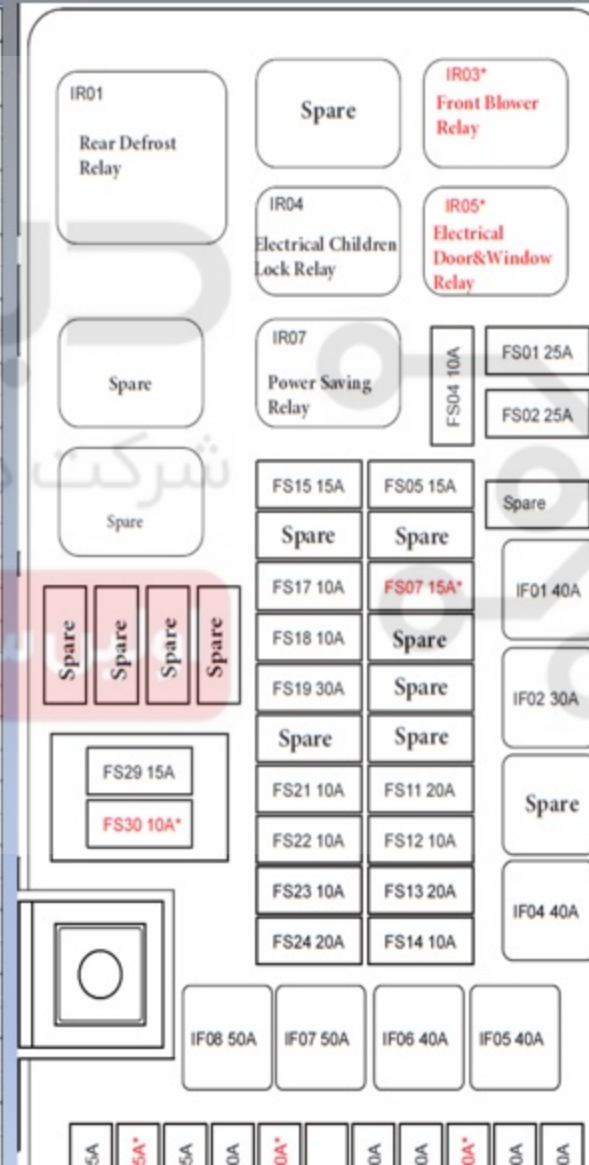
IR01
Rear Defrost Relay

Spare

IR03*
Front Blower Relay

IR04
Electrical Children Lock Relay

IR05*
Electrical Door&Window Relay

Spare

IR07
Power Saving Relay

FS04 10A

FS01 25A

FS02 25A

Spare

شرکت

FS15 15A
FS05 15A
Spare

Spare
Spare

FS17 10A
FS07 15A*
IF01 40A

Spare
Spare
Spare
Spare

FS18 10A
Spare

FS19 30A
Spare
IF02 30A

Spare
Spare

FS29 15A
FS30 10A*

FS21 10A
FS11 20A
Spare

FS22 10A
FS12 10A

FS23 10A
FS13 20A
IF04 40A

FS24 20A
FS14 10A

IF08 50A
IF07 50A
IF06 40A
IF05 40A

5A
5A*
5A
0A
0A*
0A
0A
0A*
0A
0A